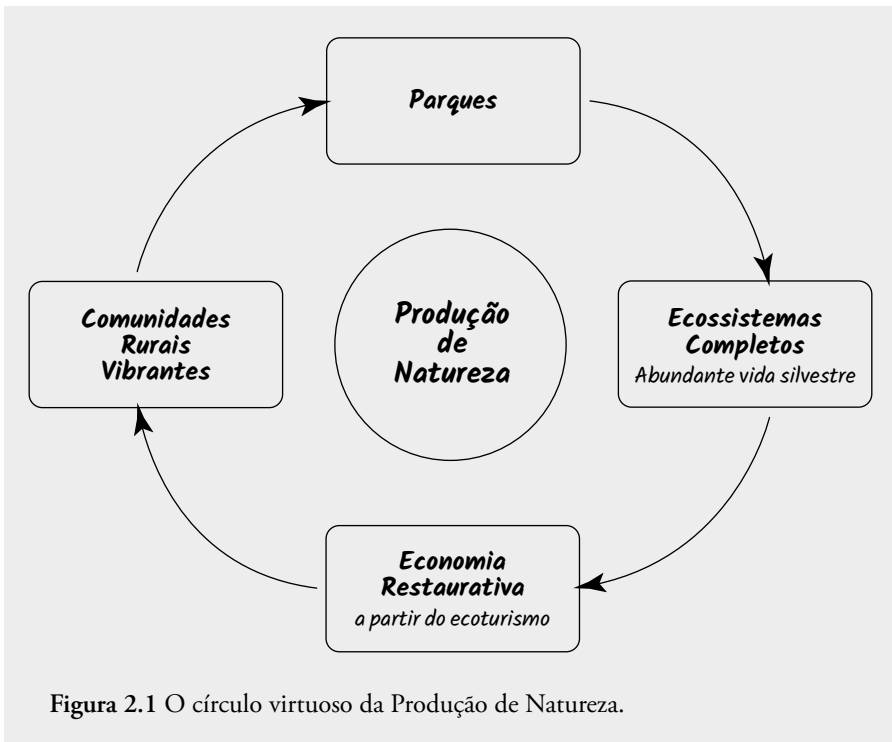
Parques

Ecossistemas Completos
Abundante vida silvestre

Economia Restaurativa
a partir do ecoturismo

Comunidades Rurais Vibrantes

Produção de Natureza

**Figura 2.1** O círculo virtuoso da Produção de Natureza.